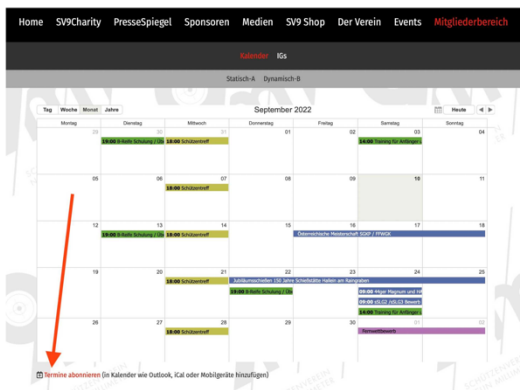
Home SV9Charity PresseSpiegel Sponsoren Medien SV9 Shop Der Verein Events Mitgliederbereich

Kalender IGs

Statisch-A Dynamisch-B

Tag Woche Monat Jahre

September 2022

Heute

| Montag | Dienstag | Mittwoch | Donnerstag | Freitag | Samstag | Sonntag |
|---|---|---|---|---|---|---|
| 29 | 30<br>19:00 8-Holfz Schulung / Ub | 31<br>18:00 Schützentreff | 01 | 02 | 03<br>14:00 Training für Anfänger | 04 |
| 05 | 06 | 07<br>18:00 Schützentreff | 08 | 09 | 10 | 11 |
| 12 | 13<br>19:00 8-Holfz Schulung / Ub | 14<br>18:00 Schützentreff | 15 | 16<br>Österreichische Meisterschaft ISSF / TFWGK | 17 | 18 |
| 19 | 20 | 21<br>18:00 Schützentreff | 22<br>Jubiläumsschießen 150 Jahre Schießstätte Hallein am Raingraben | 23 | 24<br>09:00 Hilger Magnum und Hi<br>09:00 ÖLG2 / ÖLG3 Bewerb<br>14:00 Training für Anfänger | 25 |
| 26 | 27<br>19:00 8-Holfz Schulung / Ub | 28<br>18:00 Schützentreff | 29 | 30 | 01<br>Herbstbewerb | 02 |

Termine abonnieren (in Kalender wie Outlook, iCal oder Mobilgeräte hinzufügen)